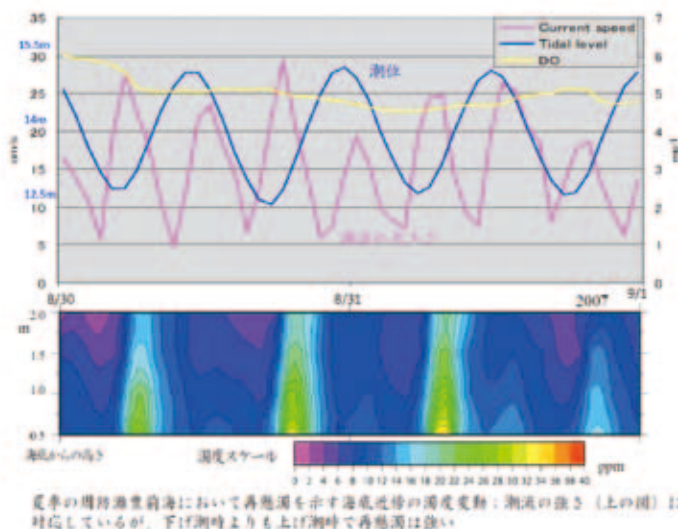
35
30
25
20
15
10
5
0
15.5m
14m
12.5m
cm/s
7
6
5
4
3
2
1
0
mg/l
Current speed
Tidal level
DO
潮位
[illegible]
8/30
8/31
2007
9/1
m
2.0
1.5
1.0
0.5
海底からの高さ
濁度スケール
0 2 4 6 8 10 12 14 16 18 20 22 24 26 28 30 32 34 36 38 40
ppm
夏季の周防灘豊前海において再懸濁を示す海底近傍の濁度変動：潮流の強さ（上の図）に対応しているが、下げ潮時よりも上げ潮時で再懸濁は強い